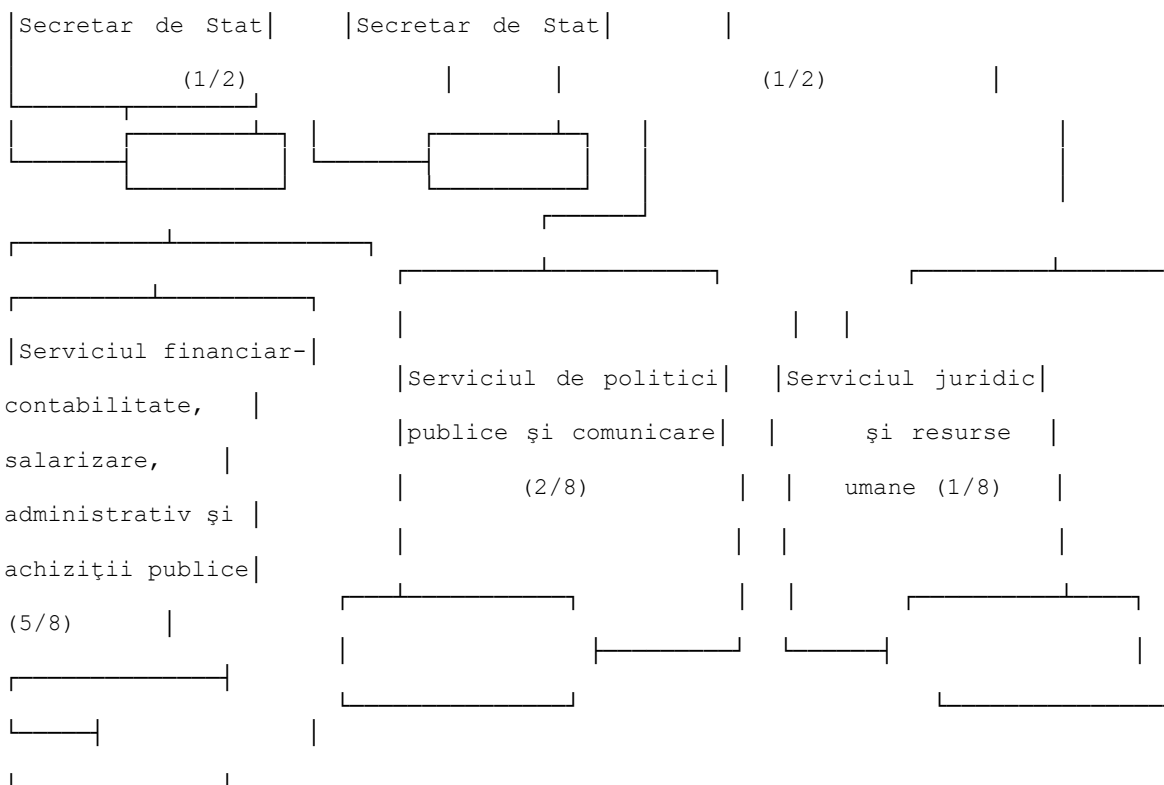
Secretar de Stat
(1/2)

Secretar de Stat
(1/2)

Serviciul financiar-contabilitate, salarizare, administrativ şi achiziţii publice (5/8)

Serviciul de politici publice şi comunicare (2/8)

Serviciul juridic şi resurse umane (1/8)